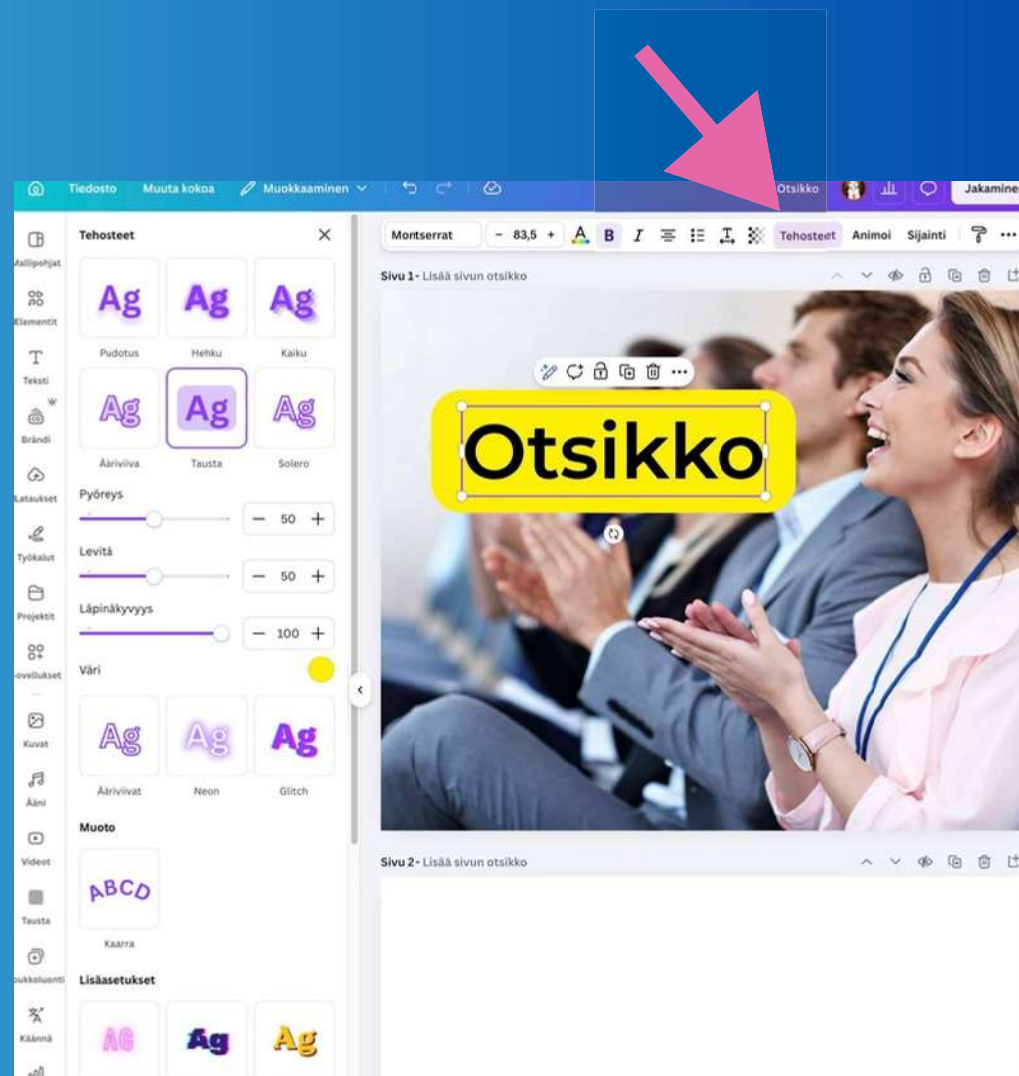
Tiedosto Muuta kokoa Muokkaaminen Otsikko Jakaminen

Mallipohjat
Elementit
Teksti
Brändi
Lataukset
Työkalut
Projektit
Sovellukset
Kuvat
Ääni
Videot
Tausta
Taukkoluonti
Käännä

Tehosteet

Ag Pudotus
Ag Hehku
Ag Kaiku
Ag Ääriviiva
Ag Tausta
Ag Solero

Pyöreys
− 50 +
Levitä
− 50 +
Läpinäkyvyys
− 100 +
Väri

Ag Ääriviivat
Ag Neon
Ag Glitch

Muoto
ABCD
Kaarra

Lisäasetukset
AG Ag Ag

Montserrat − 83,5 + B I Tehosteet Animoi Sijainti

Sivu 1 - Lisää sivun otsikko

Otsikko

Sivu 2 - Lisää sivun otsikko